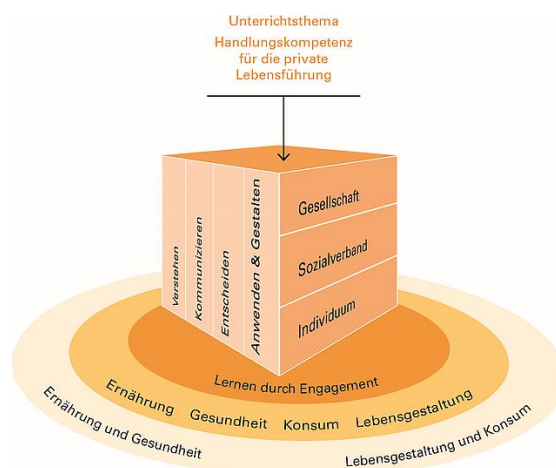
Unterrichtsthema
Handlungskompetenz für die private Lebensführung

Verstehen
Kommunizieren
Entscheiden
Anwenden & Gestalten

Gesellschaft
Sozialverband
Individuum

Lernen durch Engagement

Ernährung
Gesundheit
Konsum
Lebensgestaltung

Ernährung und Gesundheit
Lebensgestaltung und Konsum